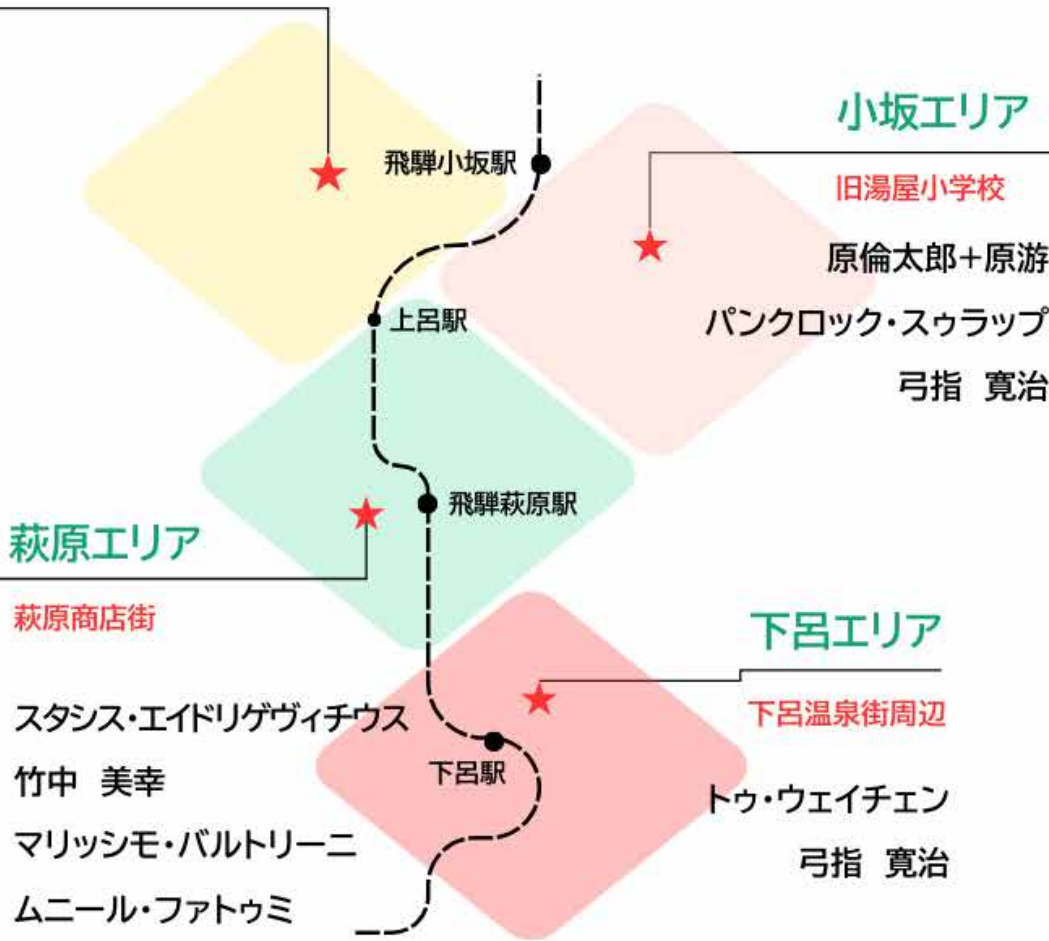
飛騨小坂駅

小坂エリア

旧湯屋小学校

原倫太郎+原游

パンクロック・スゥラップ

弓指 寛治

上呂駅

飛騨萩原駅

萩原エリア

萩原商店街

下呂エリア

下呂温泉街周辺

スタシス・エイドリゲヴィチウス

竹中 美幸

マリッシモ・バルトリーニ

ムニール・ファトゥミ

下呂駅

トゥ・ウェイチェン

弓指 寛治